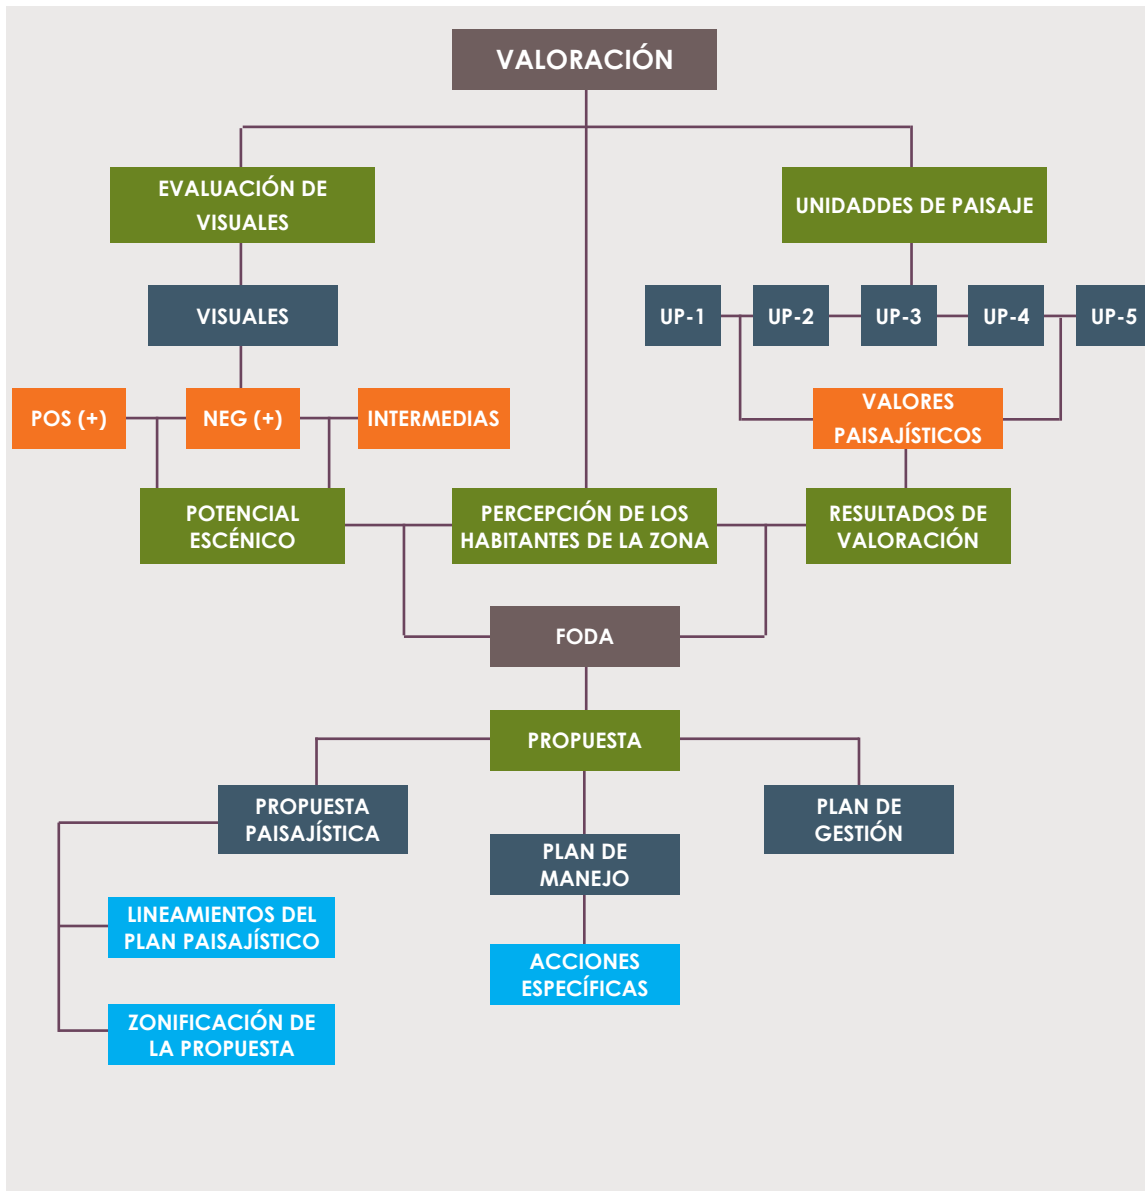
VALORACIÓN

EVALUACIÓN DE VISUALES

UNIDADDES DE PAISAJE

VISUALES

UP-1
UP-2
UP-3
UP-4
UP-5

POS (+)
NEG (+)
INTERMEDIAS

VALORES PAISAJÍSTICOS

POTENCIAL ESCÉNICO

PERCEPCIÓN DE LOS HABITANTES DE LA ZONA

RESULTADOS DE VALORACIÓN

FODA

PROPUESTA

PROPUESTA PAISAJÍSTICA

PLAN DE GESTIÓN

PLAN DE MANEJO

LINEAMIENTOS DEL PLAN PAISAJÍSTICO

ACCIONES ESPECÍFICAS

ZONIFICACIÓN DE LA PROPUESTA